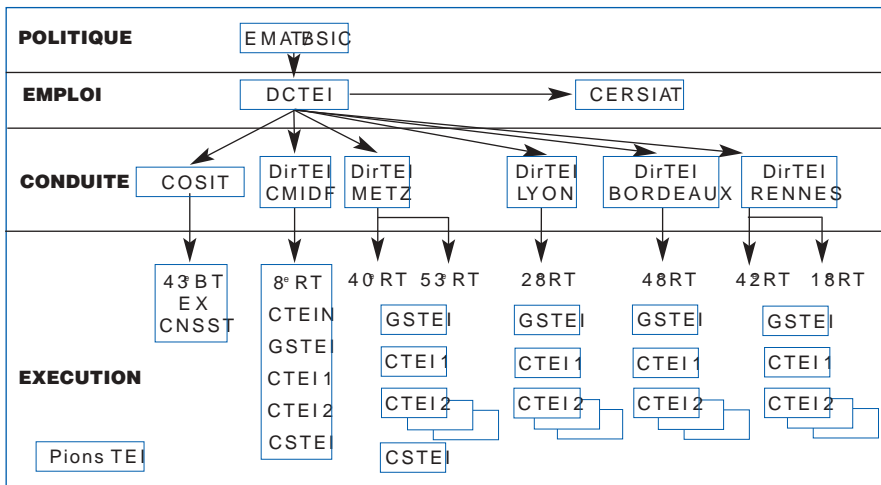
POLITIQUE

EMAT/BSIC

EMPLOI

DCTEI

CERSIAT

CONDUITE

COSIT

DirTEI CMIDF

DirTEI METZ

DirTEI LYON

DirTEI BORDEAUX

DirTEI RENNES

EXECUTION

43e BT EX CNSST

8e RT CTEIN GSTEI CTEI 1 CTEI 2 CSTEI

40e RT

53e RT

28RT

48RT

42RT

18RT

GSTEI CTEI 1 CTEI 2 CSTEI

GSTEI CTEI 1 CTEI 2

GSTEI CTEI 1 CTEI 2

GSTEI CTEI 1 CTEI 2

Pions TEI